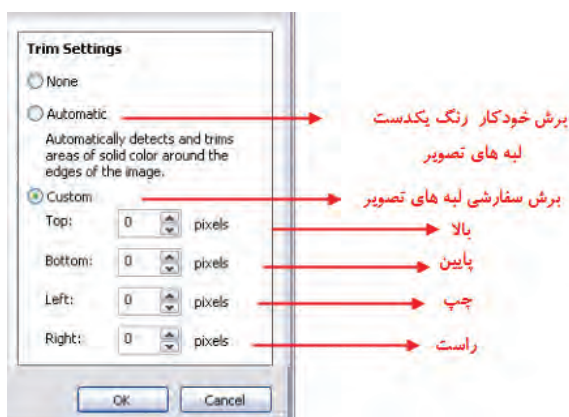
Trim Settings

None

Automatic

برش خودکار رنگ یکدست لبه های تصویر

Automatically detects and trims areas of solid color around the edges of the image.

Custom

برش سفارشی لبه های تصویر

Top: 0 pixels

بالا

Bottom: 0 pixels

پایین

Left: 0 pixels

چپ

Right: 0 pixels

راست

OK

Cancel